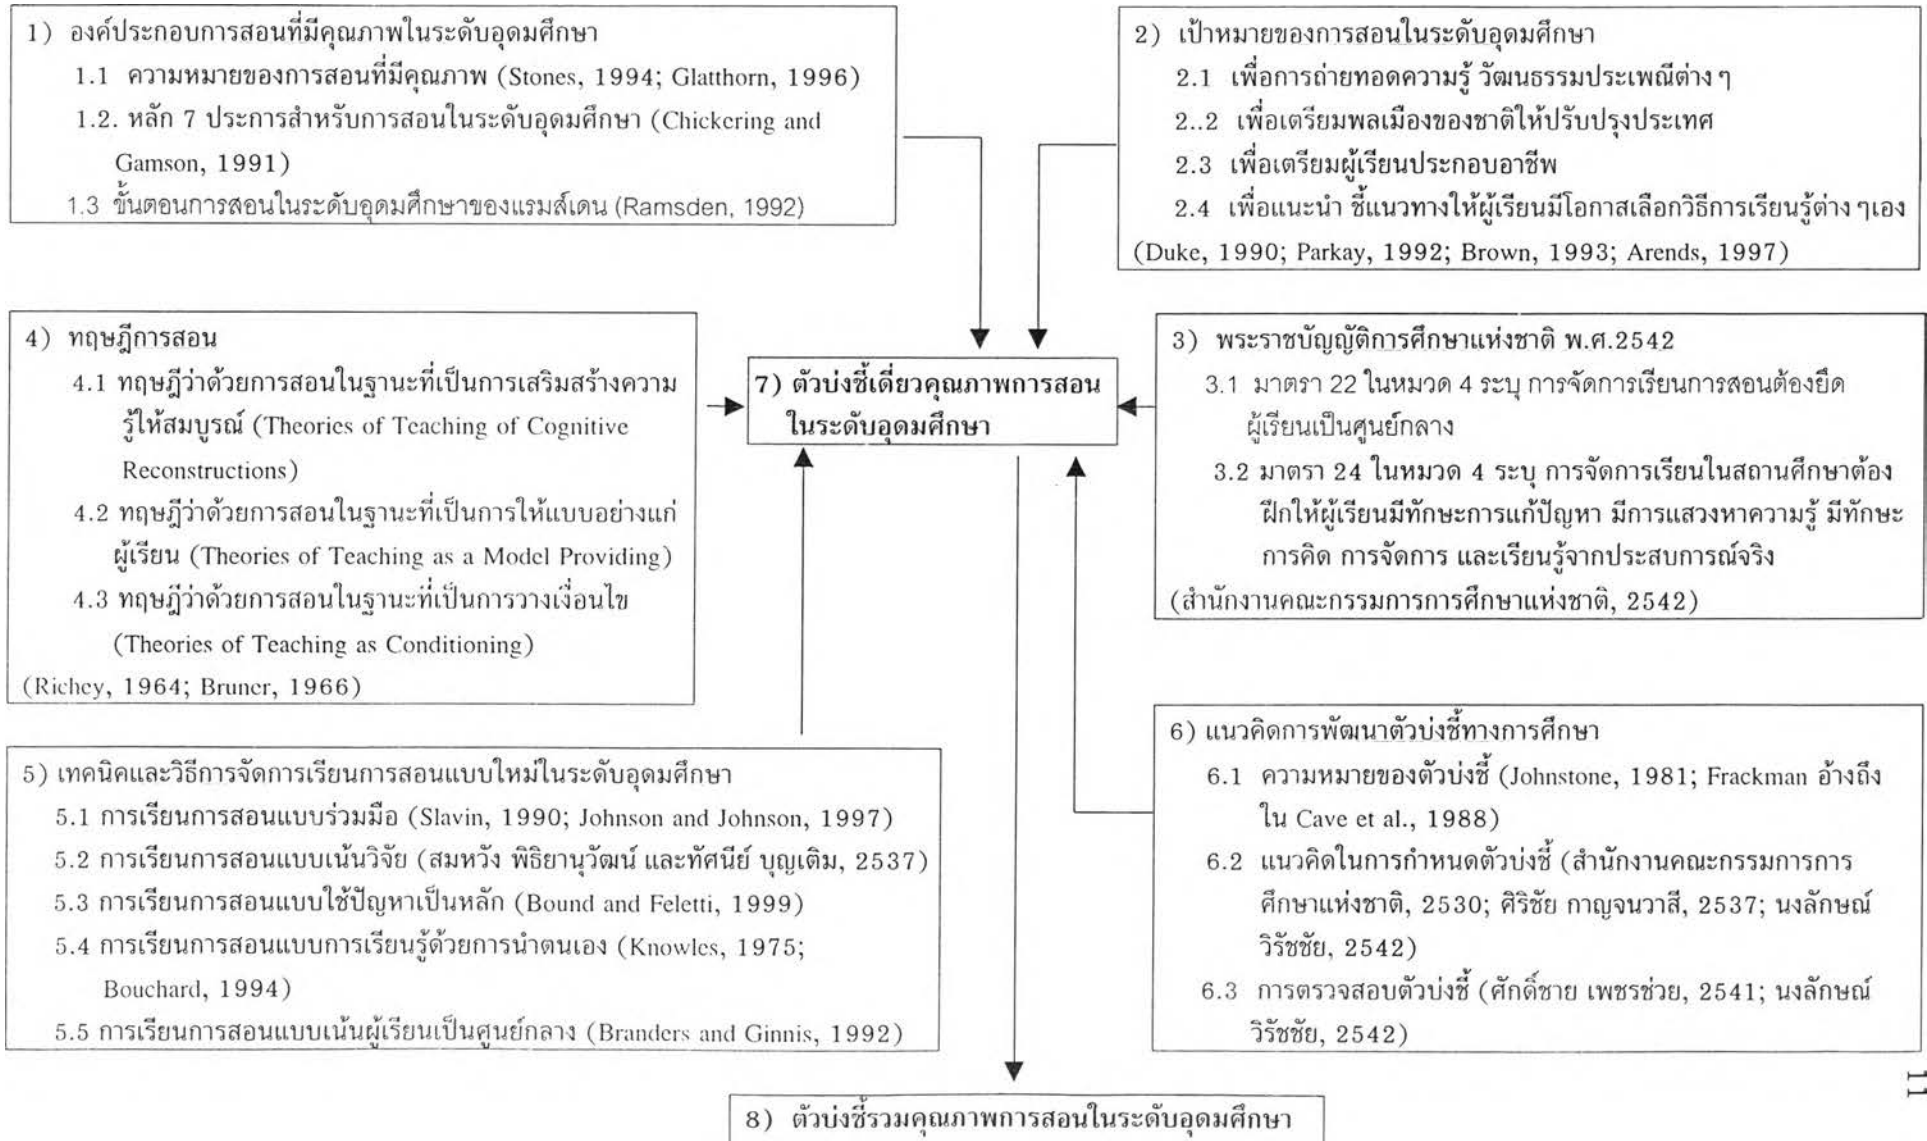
1) องค์ประกอบการสอนที่มีคุณภาพในระดับอุดมศึกษา
1.1 ความหมายของการสอนที่มีคุณภาพ (Stones, 1994; Glatthorn, 1996)
1.2. หลัก 7 ประการสำหรับการสอนในระดับอุดมศึกษา (Chickering and Gamson, 1991)
1.3 ขั้นตอนการสอนในระดับอุดมศึกษาของแรมส์เดน (Ramsden, 1992)

2) เป้าหมายของการสอนในระดับอุดมศึกษา
2.1 เพื่อการถ่ายทอดความรู้ วัฒนธรรมประเพณีต่าง ๆ
2..2 เพื่อเตรียมพลเมืองของชาติให้ปรับปรุงประเทศ
2.3 เพื่อเตรียมผู้เรียนประกอบอาชีพ
2.4 เพื่อแนะนำ ชี้แนวทางให้ผู้เรียนมีโอกาสเลือกวิธีการเรียนรู้ต่าง ๆเอง
(Duke, 1990; Parkay, 1992; Brown, 1993; Arends, 1997)

4) ทฤษฎีการสอน
4.1 ทฤษฎีว่าด้วยการสอนในฐานะที่เป็นการเสริมสร้างความรู้ให้สมบูรณ์ (Theories of Teaching of Cognitive Reconstructions)
4.2 ทฤษฎีว่าด้วยการสอนในฐานะที่เป็นการให้แบบอย่างแก่ผู้เรียน (Theories of Teaching as a Model Providing)
4.3 ทฤษฎีว่าด้วยการสอนในฐานะที่เป็นการวางเงื่อนไข (Theories of Teaching as Conditioning)
(Richey, 1964; Bruner, 1966)

7) ตัวบ่งชี้เดี่ยวคุณภาพการสอนในระดับอุดมศึกษา

3) พระราชบัญญัติการศึกษาแห่งชาติ พ.ศ.2542
3.1 มาตรา 22 ในหมวด 4 ระบุ การจัดการเรียนการสอนต้องยึดผู้เรียนเป็นศูนย์กลาง
3.2 มาตรา 24 ในหมวด 4 ระบุ การจัดการเรียนในสถานศึกษาต้องฝึกให้ผู้เรียนมีทักษะการแก้ปัญหา มีการแสวงหาความรู้ มีทักษะการคิด การจัดการ และเรียนรู้จากประสบการณ์จริง
(สำนักงานคณะกรรมการการศึกษาแห่งชาติ, 2542)

5) เทคนิคและวิธีการจัดการเรียนการสอนแบบใหม่ในระดับอุดมศึกษา
5.1 การเรียนการสอนแบบร่วมมือ (Slavin, 1990; Johnson and Johnson, 1997)
5.2 การเรียนการสอนแบบเน้นวิจัย (สมหวัง พิธิยานุวัฒน์ และทัศนีย์ บุญเติม, 2537)
5.3 การเรียนการสอนแบบใช้ปัญหาเป็นหลัก (Bound and Feletti, 1999)
5.4 การเรียนการสอนแบบการเรียนรู้ด้วยการนำตนเอง (Knowles, 1975; Bouchard, 1994)
5.5 การเรียนการสอนแบบเน้นผู้เรียนเป็นศูนย์กลาง (Branders and Ginnis, 1992)

6) แนวคิดการพัฒนาตัวบ่งชี้ทางการศึกษา
6.1 ความหมายของตัวบ่งชี้ (Johnstone, 1981; Frackman อ้างถึงใน Cave et al., 1988)
6.2 แนวคิดในการกำหนดตัวบ่งชี้ (สำนักงานคณะกรรมการการศึกษาแห่งชาติ, 2530; ศิริชัย กาญจนวาสี, 2537; นงลักษณ์ วิรัชชัย, 2542)
6.3 การตรวจสอบตัวบ่งชี้ (ศักดิ์ชาย เพชรช่วย, 2541; นงลักษณ์ วิรัชชัย, 2542)

8) ตัวบ่งชี้รวมคุณภาพการสอนในระดับอุดมศึกษา

11